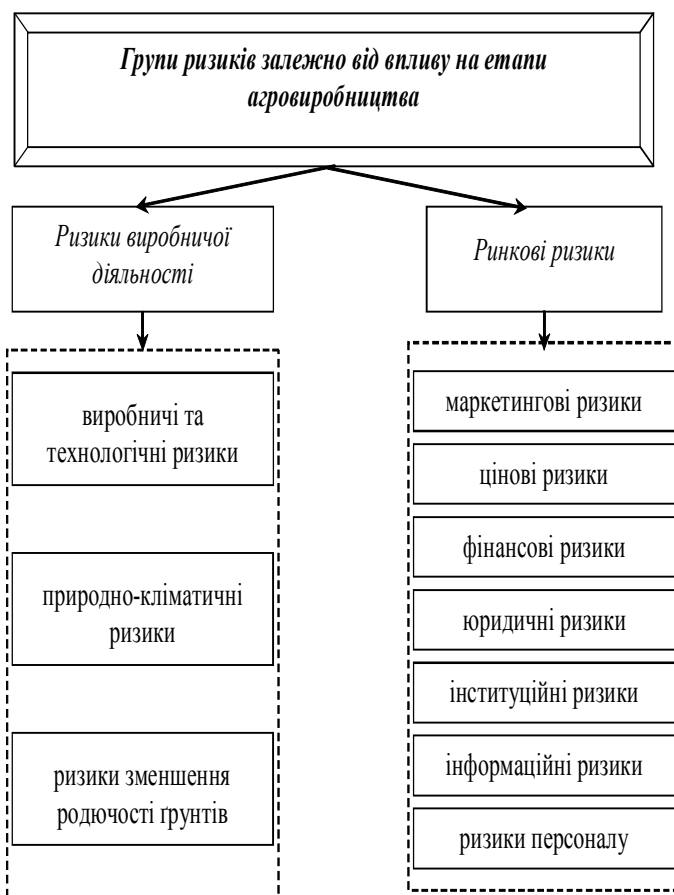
Групи ризиків залежно від впливу на етапи агровиробництва

Ризики виробничої діяльності

виробничі та технологічні ризики

природно-кліматичні ризики

ризики зменшення родючості ґрунтів

Ринкові ризики

маркетингові ризики

цінові ризики

фінансові ризики

юридичні ризики

інституційні ризики

інформаційні ризики

ризики персоналу